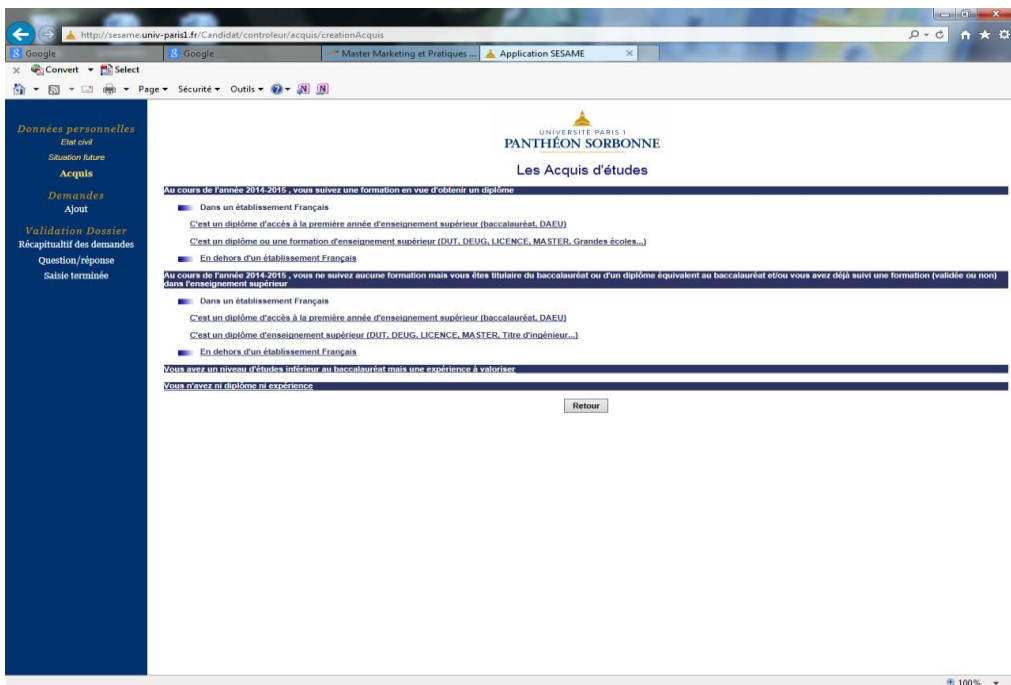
http://sesame.univ-paris1.fr/Candidat/controleur/acquis/creationAcquis

Google

Google

Master Marketing et Pratiques ...

Application SESAME

Convert ▾ Select

Page ▾ Sécurité ▾ Outils ▾

Données personnelles
Etat civil
Situation future
Acquis
Demandes
Ajout
Validation Dossier
Récapitulatif des demandes
Question/réponse
Saisie terminée

UNIVERSITÉ PARIS 1
PANTHÉON SORBONNE

Les Acquis d'études

Au cours de l'année 2014-2015 , vous suivez une formation en vue d'obtenir un diplôme

Dans un établissement Français

C'est un diplôme d'accès à la première année d'enseignement supérieur (baccalauréat, DAEU)

C'est un diplôme ou une formation d'enseignement supérieur (DUT, DEUG, LICENCE, MASTER, Grandes écoles...)

Au cours de l'année 2014-2015 , vous ne suivez aucune formation mais vous êtes titulaire du baccalauréat ou d'un diplôme équivalent au baccalauréat et/ou vous avez déjà suivi une formation (validée ou non) dans l'enseignement supérieur

Dans un établissement Français

C'est un diplôme d'accès à la première année d'enseignement supérieur (baccalauréat, DAEU)

C'est un diplôme d'enseignement supérieur (DUT, DEUG, LICENCE, MASTER, Titre d'ingénieur...)

En dehors d'un établissement Français

Vous avez un niveau d'études inférieur au baccalauréat mais une expérience à valoriser

Vous n'avez ni diplôme ni expérience

Retour

100%